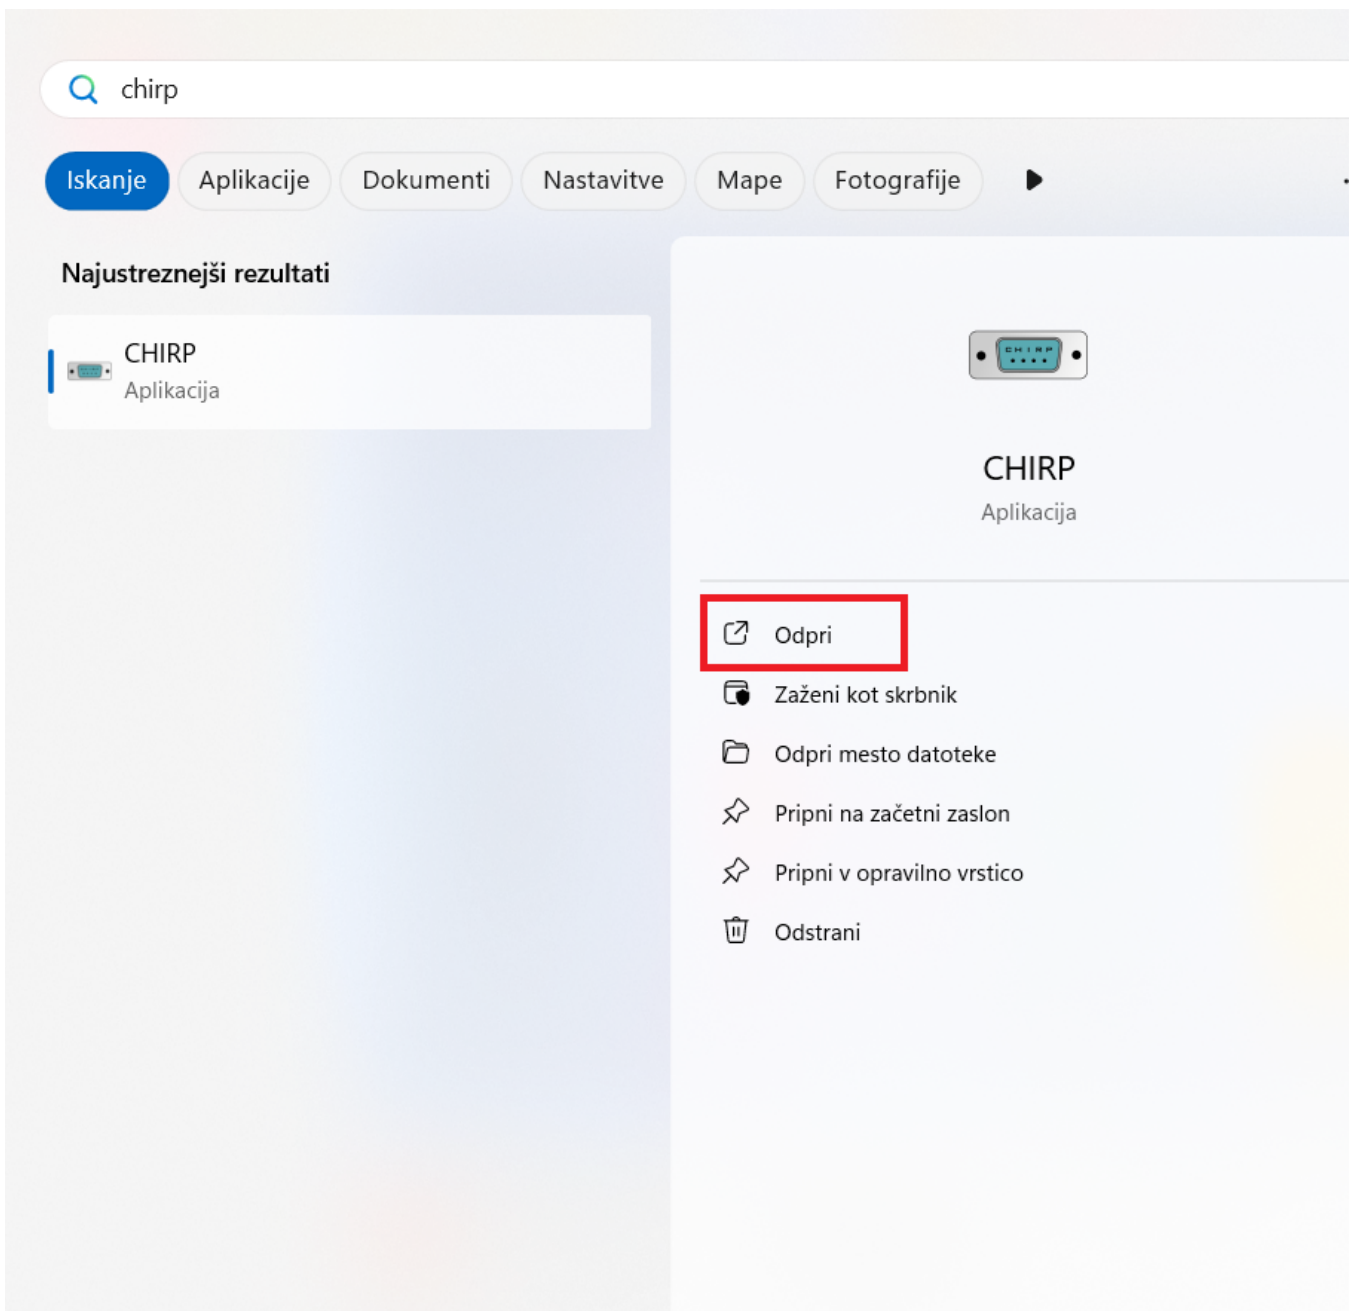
chirp

Iskanje Aplikacije Dokumenti Nastavitve Mape Fotografije

Najustreznejši rezultati

CHIRP
Aplikacija

CHIRP

CHIRP
Aplikacija

Odpri
Zaženi kot skrbnik
Odpri mesto datoteke
Pripni na začetni zaslon
Pripni v opravilno vrstico
Odstrani